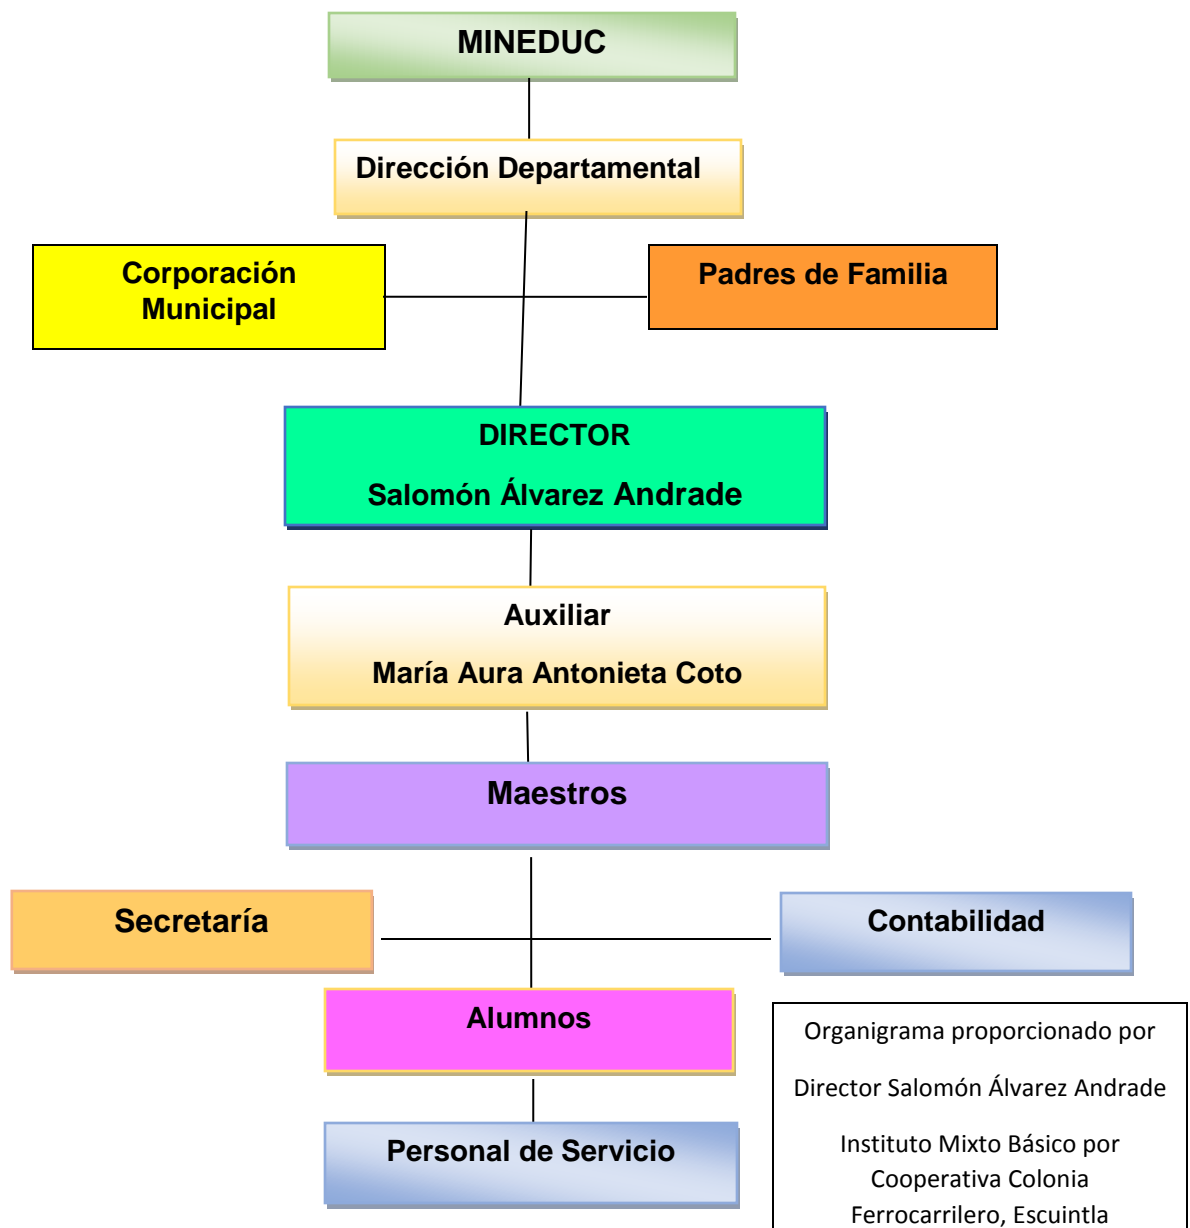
MINEDUC

Dirección Departamental

Corporación Municipal

Padres de Familia

DIRECTOR

Salomón Álvarez Andrade

Auxiliar

María Aura Antonieta Coto

Maestros

Secretaría

Contabilidad

Alumnos

Personal de Servicio

Organigrama proporcionado por

Director Salomón Álvarez Andrade

Instituto Mixto Básico por Cooperativa Colonia Ferrocarrilero, Escuintla